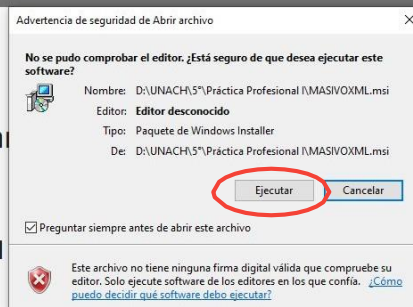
Advertencia de seguridad de Abrir archivo

No se pudo comprobar el editor. ¿Está seguro de que desea ejecutar este software?

Nombre: D:\UNACH\5°\Práctica Profesional I\MASIVOXML.msi
Editor: Editor desconocido
Tipo: Paquete de Windows Installer
De: D:\UNACH\5°\Práctica Profesional I\MASIVOXML.msi

Ejecutar
Cancelar

Preguntar siempre antes de abrir este archivo

Este archivo no tiene ninguna firma digital válida que compruebe su editor. Solo ejecute software de los editores en los que confía. ¿Cómo puedo decidir qué software debo ejecutar?